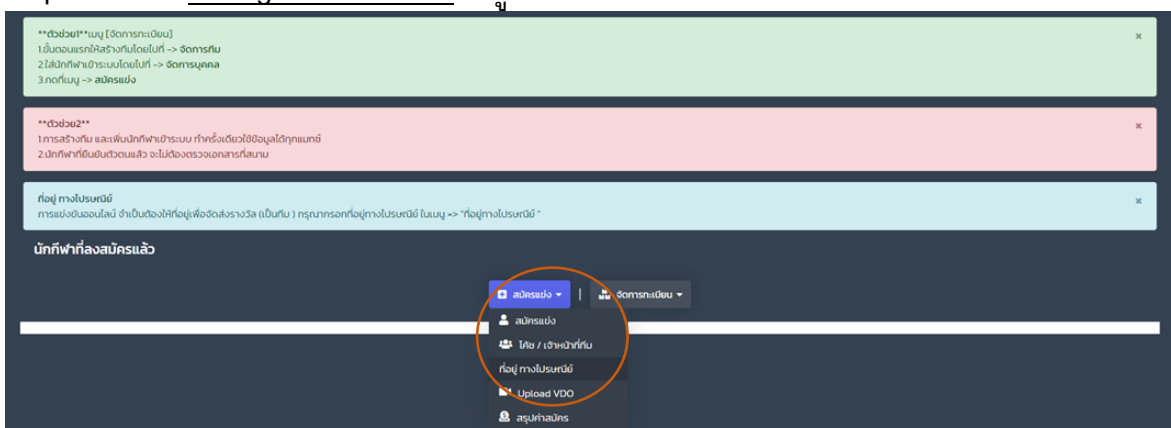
**ตัวช่วย1**เมนู [จัดการทะเบียน]
1.ขั้นตอนแรกให้สร้างทีมโดยไปที่ -> จัดการทีม
2.ใส่นักกีฬาเข้าระบบโดยไปที่ -> จัดการบุคคล
3.กดที่เมนู -> สมัครแข่ง

×

**ตัวช่วย2**
1.การสร้างทีม และเพิ่มนักกีฬาเข้าระบบ ทำครั้งเดียวใช้ข้อมูลได้ทุกแมทช์
2.นักกีฬาที่ยืนยันตัวตนแล้ว จะไม่ต้องตรวจเอกสารที่สนาม

×

ที่อยู่ ทางไปรษณีย์
การแข่งขันออนไลน์ จำเป็นต้องให้ที่อยู่เพื่อจัดส่งรางวัล (เป็นทีม ) กรุณากรอกที่อยู่ทางไปรษณีย์ ในเมนู => "ที่อยู่ทางไปรษณีย์ "

×

นักกีฬาที่ลงสมัครแล้ว

สมัครแข่ง | จัดการทะเบียน

สมัครแข่ง
โค้ช / เจ้าหน้าที่ทีม
ที่อยู่ ทางไปรษณีย์
Upload VDO
สรุปค่าสมัคร